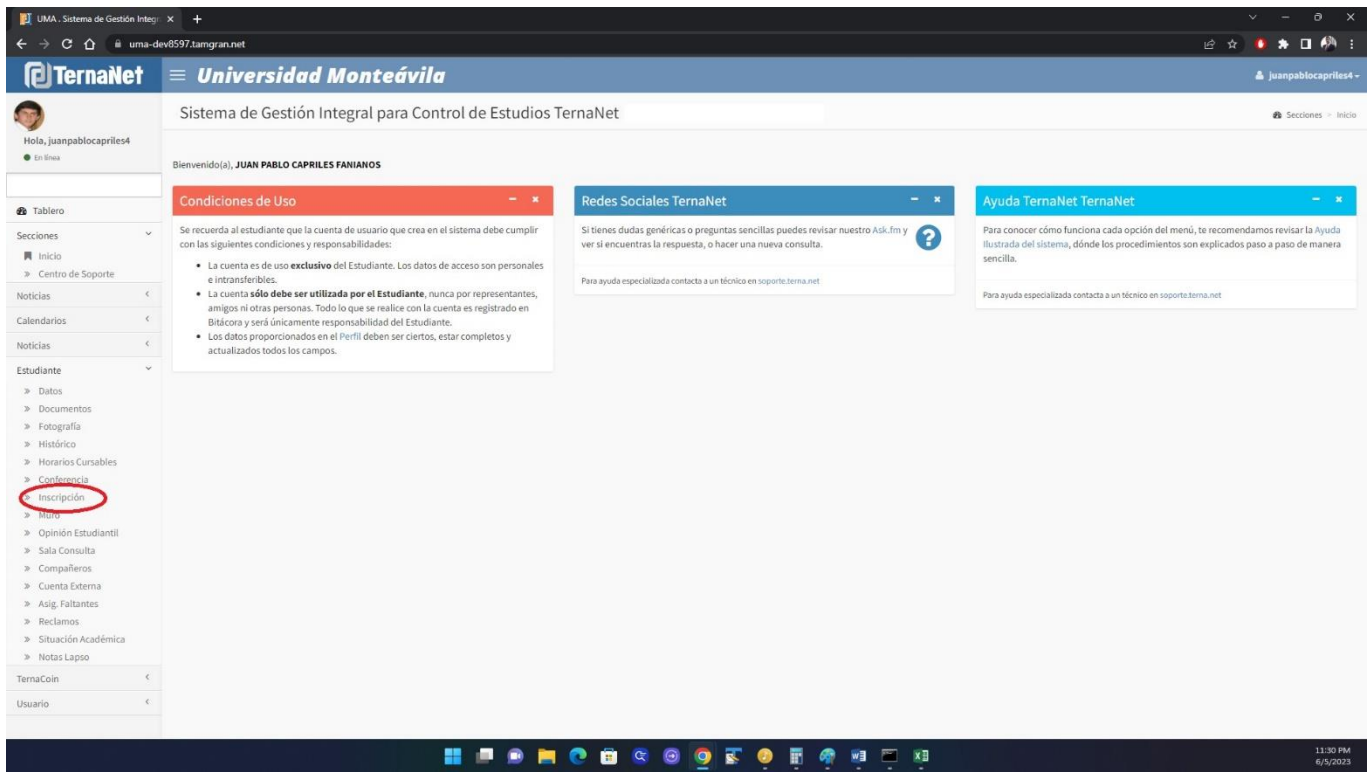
UMA . Sistema de Gestión Integr ×
+
uma-dev8597.tamgran.net

TernaNet
Universidad Monteávila
juanpablocapriles4

Hola, juanpablocapriles4
En línea

Tablero
Secciones
Inicio
» Centro de Soporte
Noticias
Calendarios
Noticias
Estudiante
» Datos
» Documentos
» Fotografía
» Histórico
» Horarios Cursables
» Conferencia
» Inscripción
» Muro
» Opinión Estudiantil
» Sala Consulta
» Compañeros
» Cuenta Externa
» Asig. Faltantes
» Reclamos
» Situación Académica
» Notas Lapso
TernaCoin
Usuario

Sistema de Gestión Integral para Control de Estudios TernaNet

Secciones > Inicio

Bienvenido(a), JUAN PABLO CAPRILES FANIANOS

Condiciones de Uso

Se recuerda al estudiante que la cuenta de usuario que crea en el sistema debe cumplir con las siguientes condiciones y responsabilidades:

- La cuenta es de uso **exclusivo** del Estudiante. Los datos de acceso son personales e intransferibles.
- La cuenta **sólo debe ser utilizada por el Estudiante**, nunca por representantes, amigos ni otras personas. Todo lo que se realice con la cuenta es registrado en Bitácora y será únicamente responsabilidad del Estudiante.
- Los datos proporcionados en el Perfil deben ser ciertos, estar completos y actualizados todos los campos.

Redes Sociales TernaNet

Si tienes dudas genéricas o preguntas sencillas puedes revisar nuestro Ask.fm y ver si encuentras la respuesta, o hacer una nueva consulta.

Para ayuda especializada contacta a un técnico en soporte.terna.net

Ayuda TernaNet TernaNet

Para conocer cómo funciona cada opción del menú, te recomendamos revisar la Ayuda Ilustrada del sistema, dónde los procedimientos son explicados paso a paso de manera sencilla.

Para ayuda especializada contacta a un técnico en soporte.terna.net

11:30 PM
6/5/2023